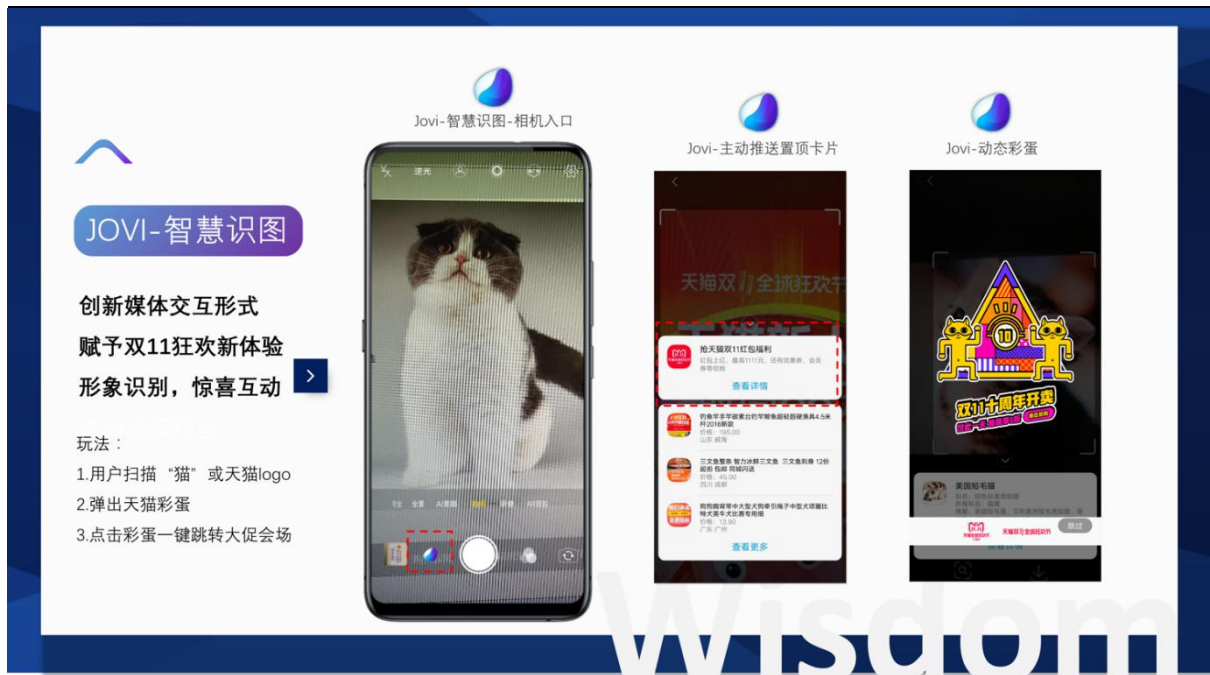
JOVI-智慧识图

创新媒体交互形式
赋予双11狂欢新体验
形象识别，惊喜互动

玩法：
1.用户扫描“猫”或天猫logo
2.弹出天猫彩蛋
3.点击彩蛋一键跳转大促会场

Jovi-智慧识图-相机入口

逆光

AI景
AR

Jovi-主动推送置顶卡片

天猫双11全球狂欢节

抢天猫双11红包福利

查看详情

查看更多

Jovi-动态彩蛋

10

双11十周年开卖

美国短毛猫

跳过

Wisdom